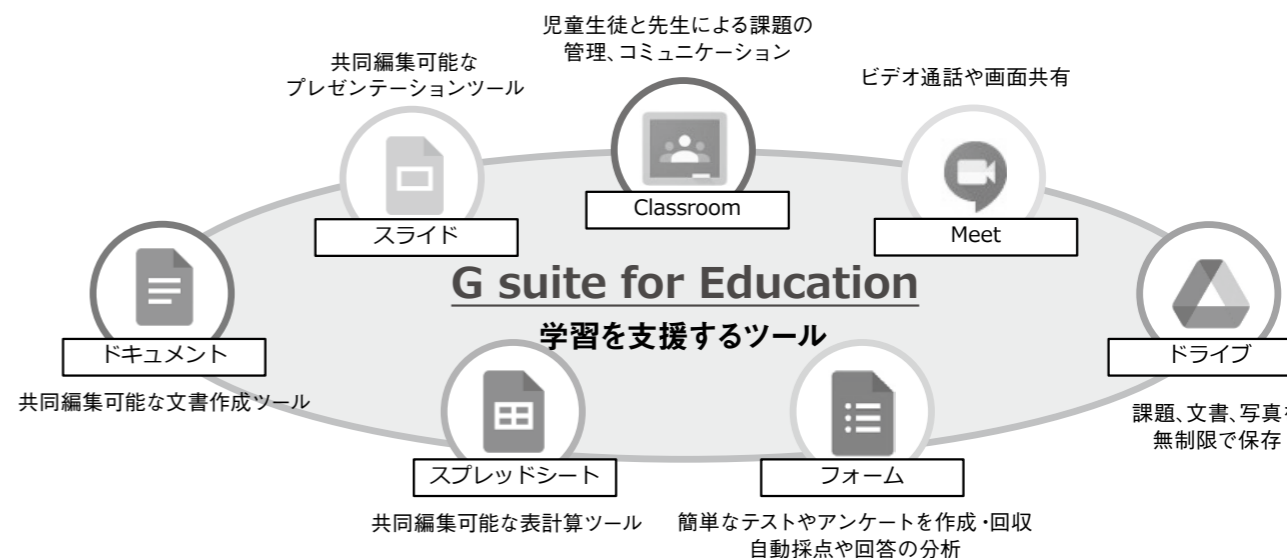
児童生徒と先生による課題の
管理、コミュニケーション

共同編集可能な
プレゼンテーションツール

ビデオ通話や画面共有

Classroom

スライド

Meet

G suite for Education

学習を支援するツール

ドキュメント

ドライブ

共同編集可能な文書作成ツール

課題、文書、写真を
無制限で保存

スプレッドシート

フォーム

共同編集可能な表計算ツール

簡単なテストやアンケートを作成・回収
自動採点や回答の分析